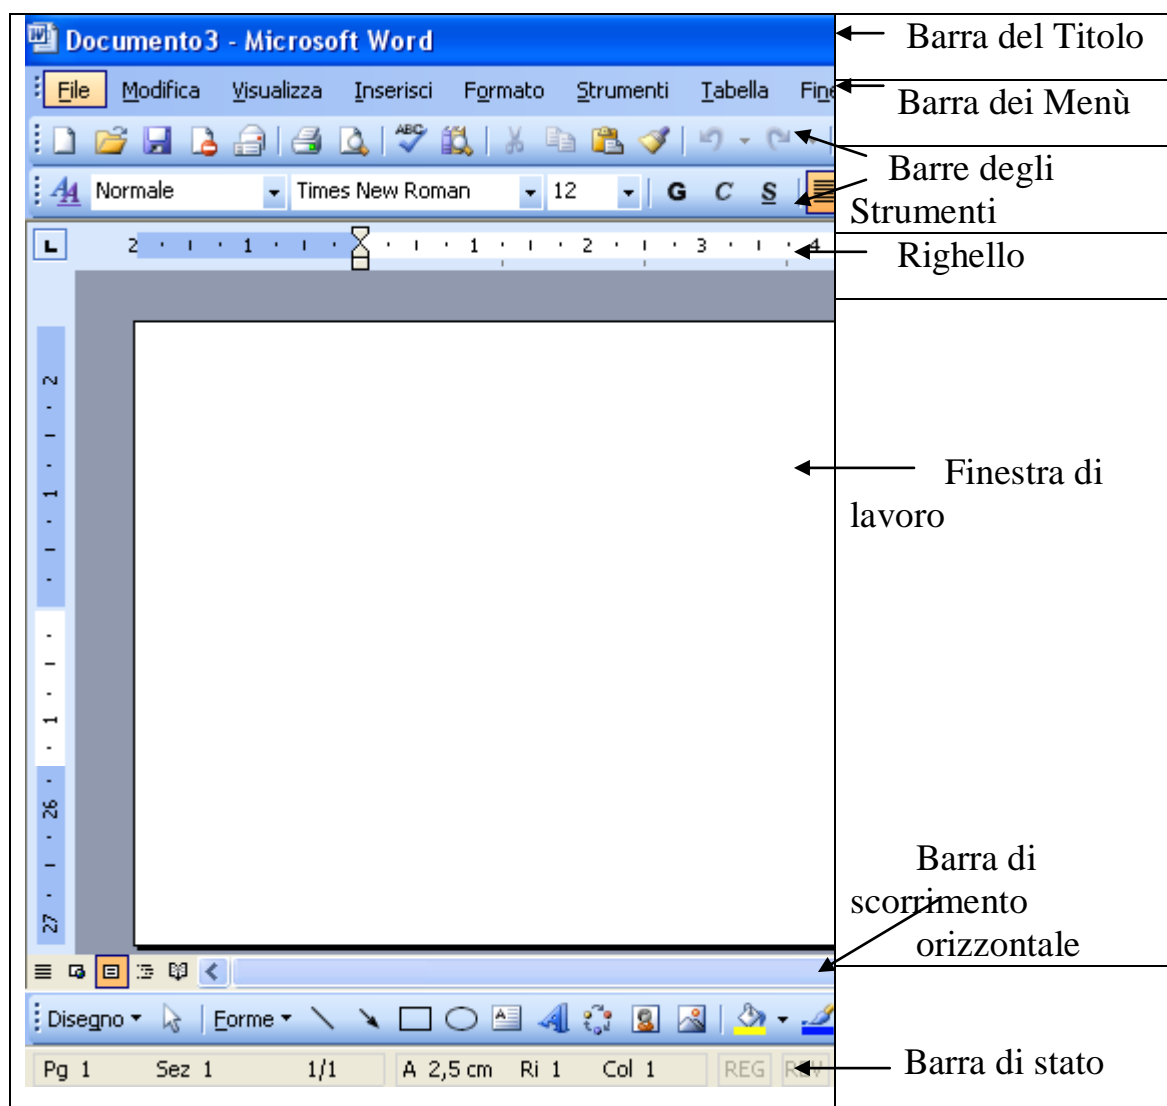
Documento3 - Microsoft Word

File Modifica Visualizza Inserisci Formato Strumenti Tabella Fin

Normale Times New Roman 12 G C S

2 1 1 2 3 4

2 1 1 26 27

Disegno Forme

Pg 1 Sez 1 1/1 A 2,5 cm Ri 1 Col 1 REG R

Barra del Titolo

Barra dei Menù

Barre degli Strumenti

Righello

Finestra di lavoro

Barra di scorrimento orizzontale

Barra di stato